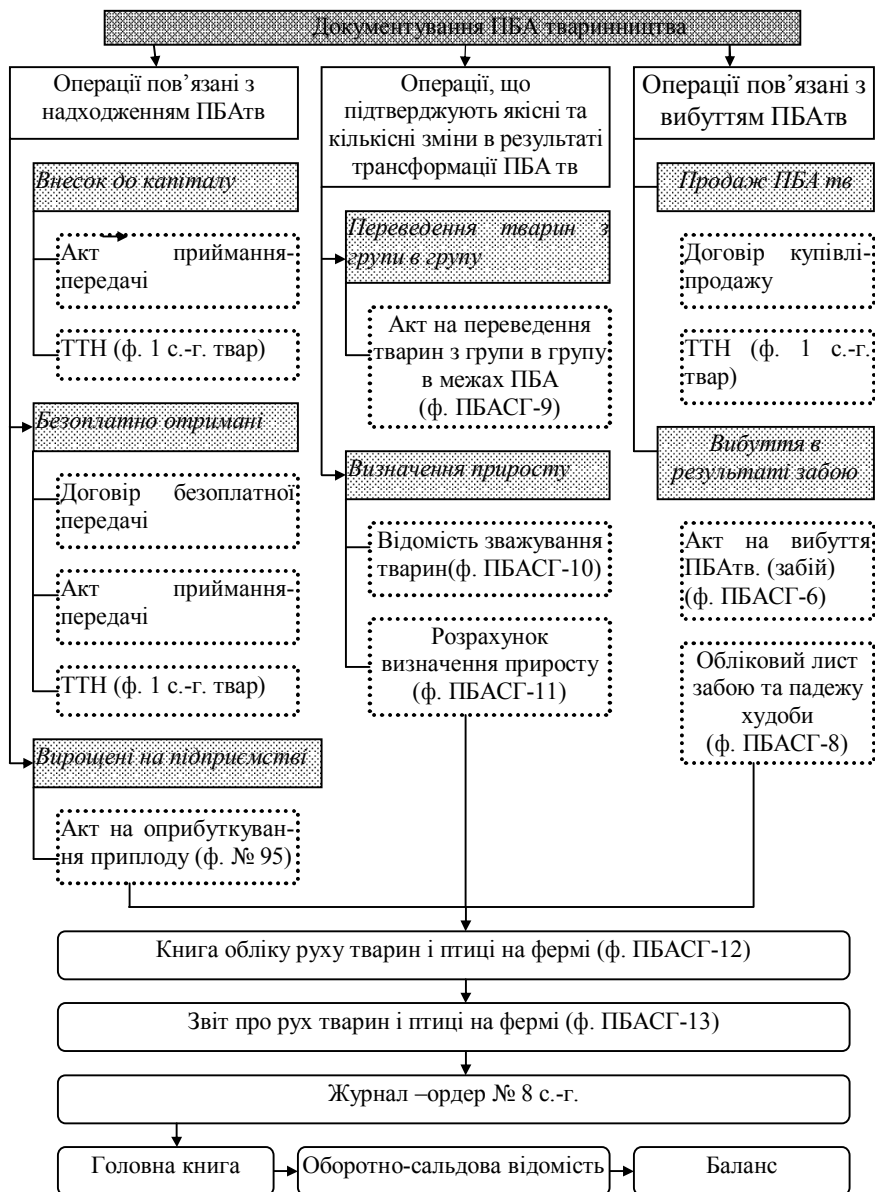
Документування ПБА тваринництва

Операції пов'язані з надходженням ПБАтв

Внесок до капіталу

Акт приймання-передачі

ТТН (ф. 1 с.-г. твар)

Безоплатно отримані

Договір безоплатної передачі

Акт приймання-передачі

ТТН (ф. 1 с.-г. твар)

Вирощені на підприємстві

Акт на оприбуткування приплоду (ф. № 95)

Операції, що підтверджують якісні та кількісні зміни в результаті трансформації ПБА тв

Переведення тварин з групи в групу

Акт на переведення тварин з групи в групу в межах ПБА (ф. ПБАСГ-9)

Визначення приросту

Відомість зважування тварин(ф. ПБАСГ-10)

Розрахунок визначення приросту (ф. ПБАСГ-11)

Операції пов'язані з вибуттям ПБАтв

Продаж ПБА тв

Договір купівлі-продажу

ТТН (ф. 1 с.-г. твар)

Вибуття в результаті забою

Акт на вибуття ПБАтв. (забій) (ф. ПБАСГ-6)

Обліковий лист забою та падежу худоби (ф. ПБАСГ-8)

Книга обліку руху тварин і птиці на фермі (ф. ПБАСГ-12)

Звіт про рух тварин і птиці на фермі (ф. ПБАСГ-13)

Журнал –ордер № 8 с.-г.

Головна книга

Оборотно-сальдова відомість

Баланс